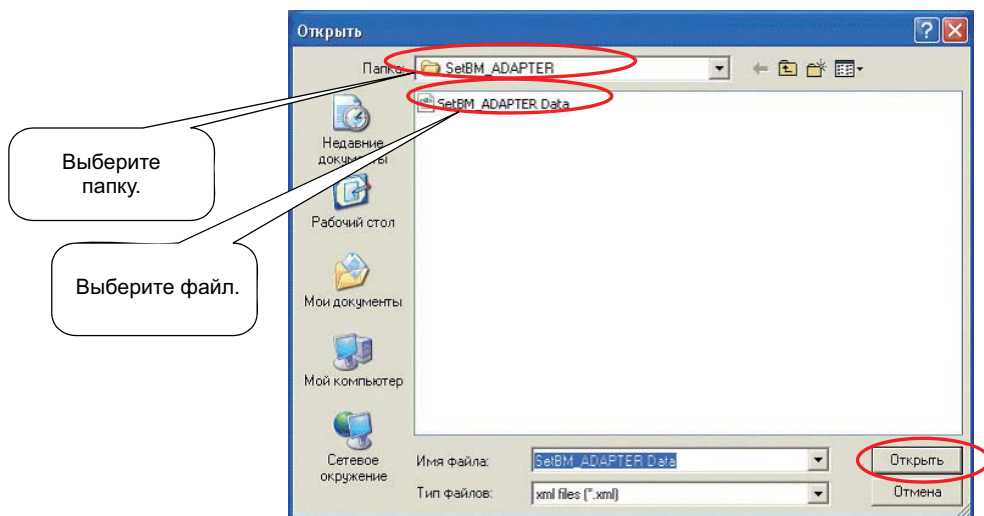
Открыть

Папка: SetBM_ADAPTER

SetBM_ADAPTER Data

Выберите папку.

Выберите файл.

Недавние документы

Рабочий стол

Мои документы

Мой компьютер

Сетевое окружение

Имя файла: SetBM_ADAPTER Data

Тип файлов: xml files (*.xml)

Открыть

Отмена